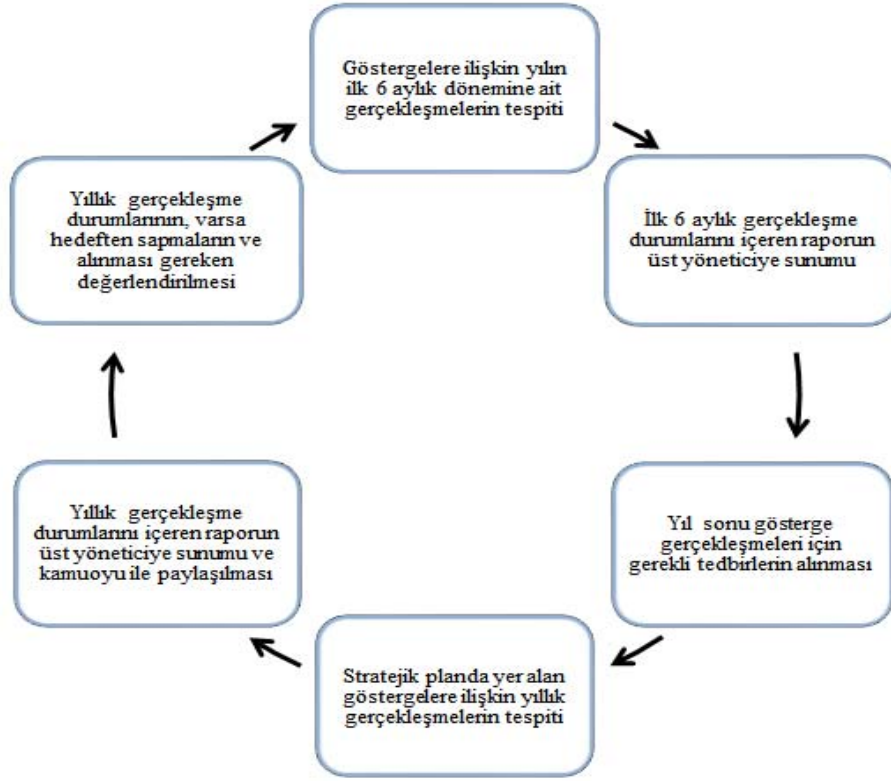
Göstergelere ilişkin yılın ilk 6 aylık dönemine ait gerçekleşmelerin tespiti

İlk 6 aylık gerçekleşme durumlarını içeren raporun üst yöneticiye sunumu

Yıl sonu gösterge gerçekleşmeleri için gerekli tedbirlerin alınması

Stratejik planda yer alan göstergelere ilişkin yıllık gerçekleşmelerin tespiti

Yıllık gerçekleşme durumlarını içeren raporun üst yöneticiye sunumu ve kamuoyu ile paylaşılması

Yıllık gerçekleşme durumlarının, varsa hedeften sapmaların ve alınması gereken değerlendirilmesi